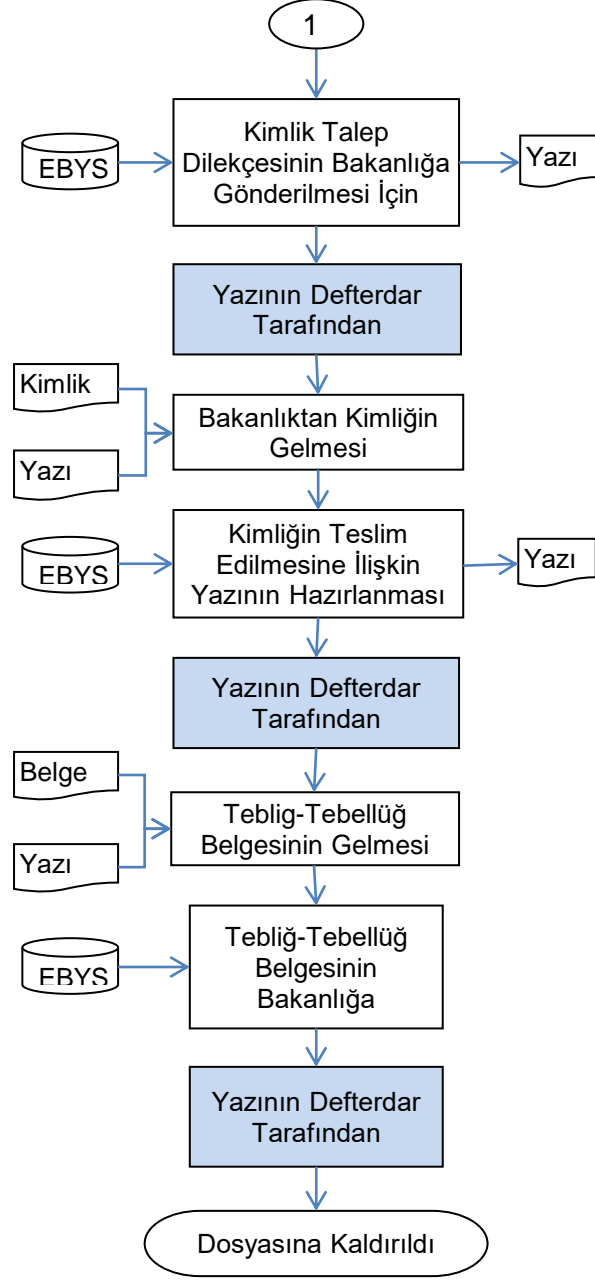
1

EBYS

Kimlik Talep Dilekçesinin Bakanlığa Gönderilmesi İçin

Yazı

Yazının Defterdar Tarafından

Kimlik

Yazı

Bakanlıktan Kimliğin Gelmesi

EBYS

Kimliğin Teslim Edilmesine İlişkin Yazının Hazırlanması

Yazı

Yazının Defterdar Tarafından

Belge

Yazı

Teblig-Tebellüğ Belgesinin Gelmesi

EBYS

Tebliğ-Tebellüğ Belgesinin Bakanlığa

Yazının Defterdar Tarafından

Dosyasına Kaldırıldı